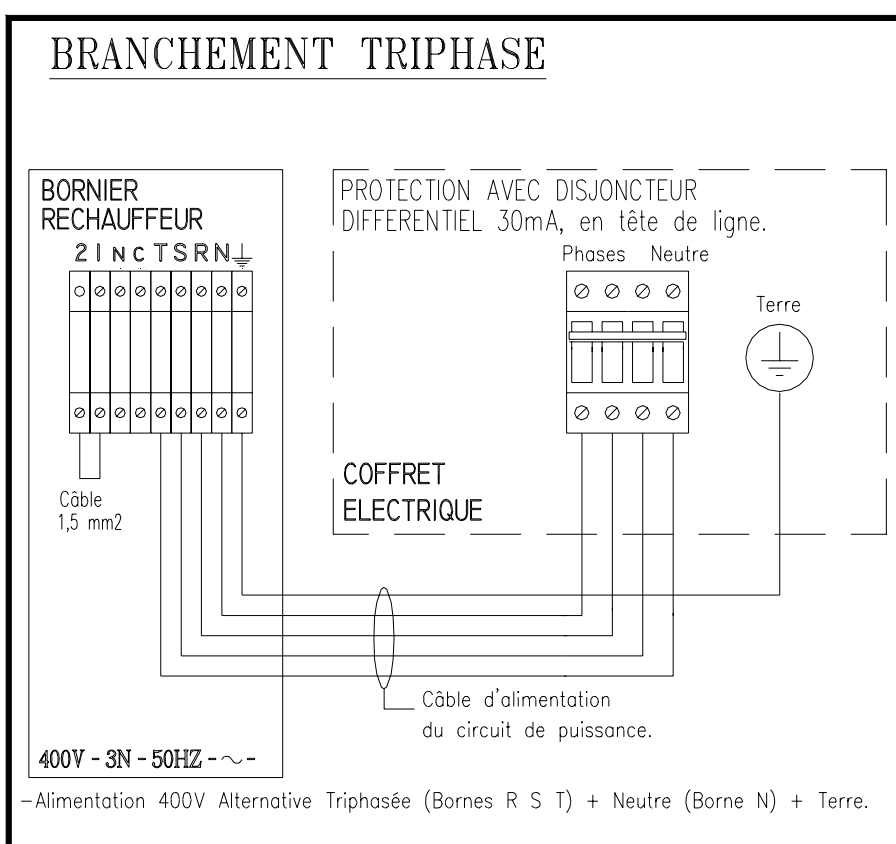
BRANCHEMENT TRIPHASE

BORNIER RECHAUFFEUR

2 I N C T S R N $\perp$

Câble 1,5 mm2

PROTECTION AVEC DISJONCTEUR DIFFERENTIEL 30mA, en tête de ligne.

Phases Neutre

Terre

COFFRET ELECTRIQUE

Câble d'alimentation du circuit de puissance.

400V - 3N - 50HZ - $\sim$ -

-Alimentation 400V Alternative Triphasée (Bornes R S T) + Neutre (Borne N) + Terre.